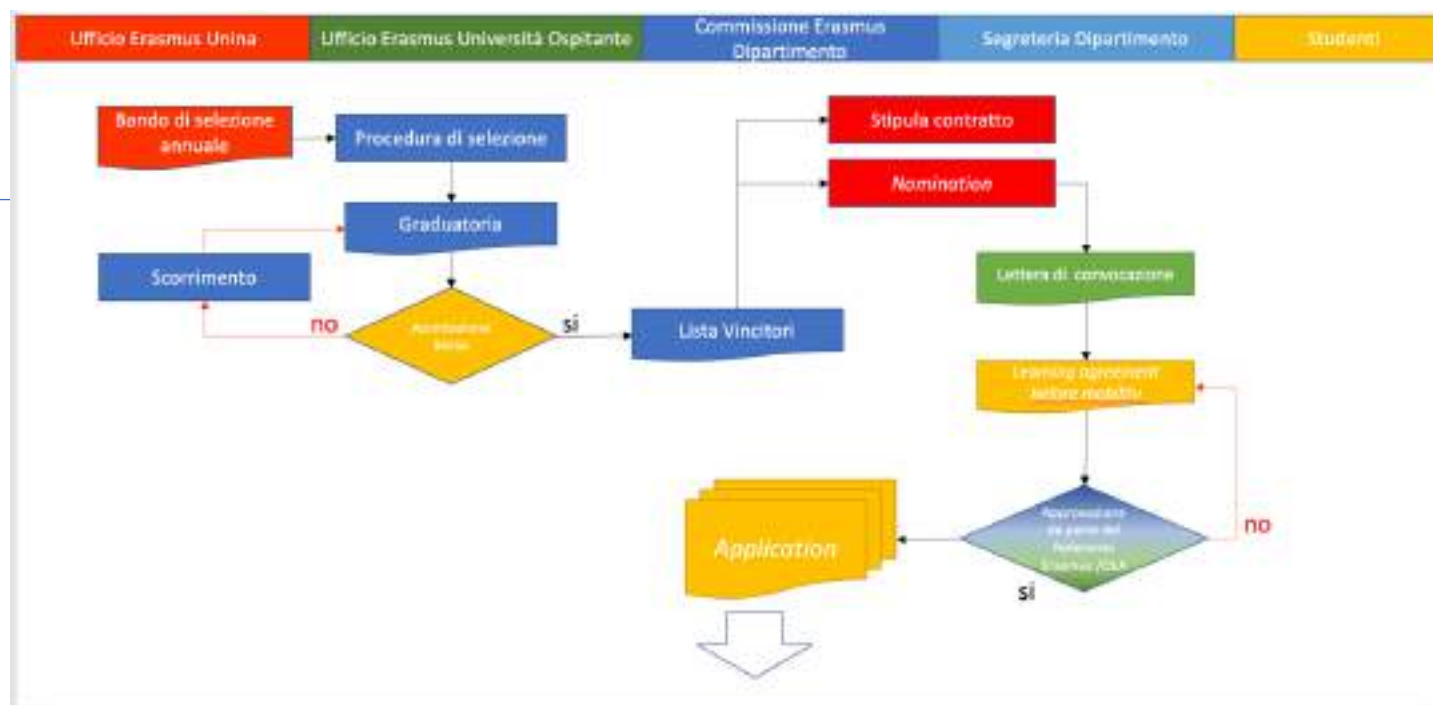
Ufficio Erasmus Unina
Ufficio Erasmus Università Ospitante
Commissione Erasmus Dipartimento
Segreteria Dipartimento
Studenti

Bando di selezione annuale
Procedura di selezione
Graduatoria
Scorrimento
no
Accettazione borsa
si
Lista Vincitori
Stipula contratto
Nomination
Lettera di convocazione
Learning agreement before mobility
Approvazione da parte del Referente Erasmus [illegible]
no
si
Application